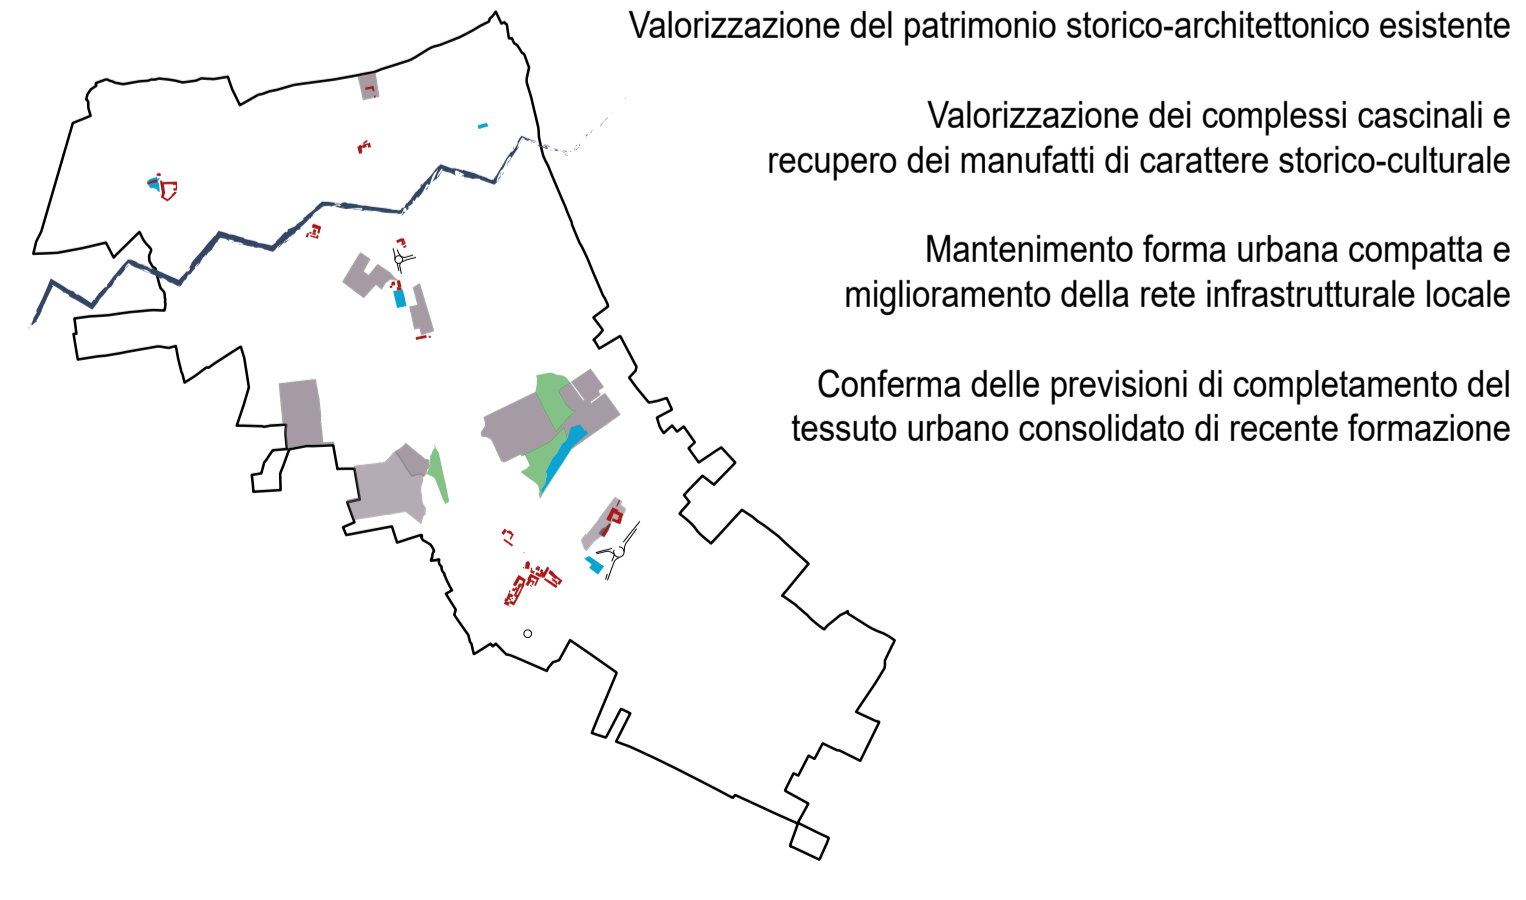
Valorizzazione del patrimonio storico-architettonico esistente

Valorizzazione dei complessi cascinali e recupero dei manufatti di carattere storico-culturale

Mantenimento forma urbana compatta e miglioramento della rete infrastrutturale locale

Conferma delle previsioni di completamento del tessuto urbano consolidato di recente formazione